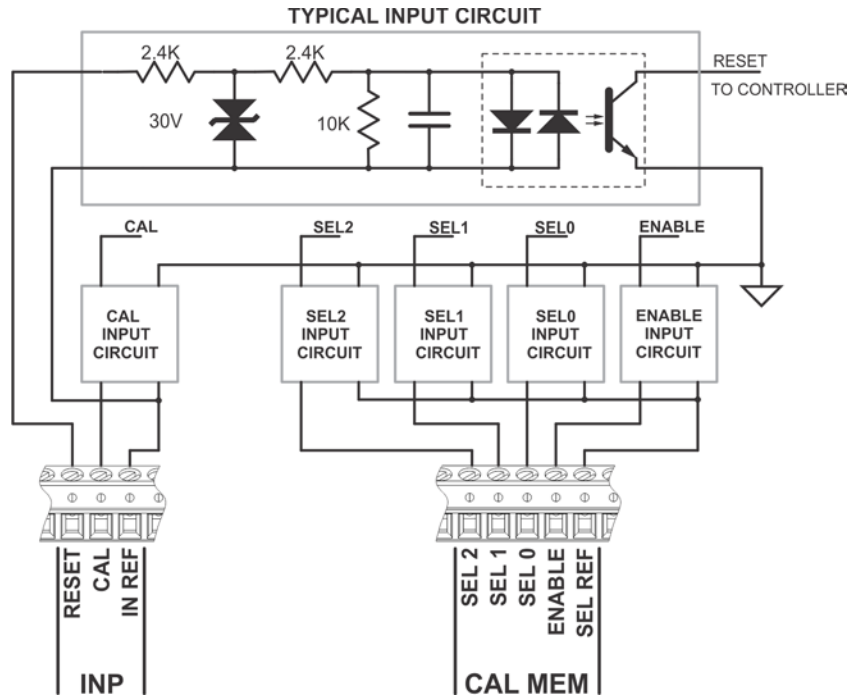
TYPICAL INPUT CIRCUIT

2.4K
2.4K
30V
10K
RESET
TO CONTROLLER

CAL
SEL2
SEL1
SEL0
ENABLE

CAL INPUT CIRCUIT
SEL2 INPUT CIRCUIT
SEL1 INPUT CIRCUIT
SEL0 INPUT CIRCUIT
ENABLE INPUT CIRCUIT

RESET
CAL
IN REF

SEL 2
SEL 1
SEL 0
ENABLE
SEL REF

INP
CAL MEM